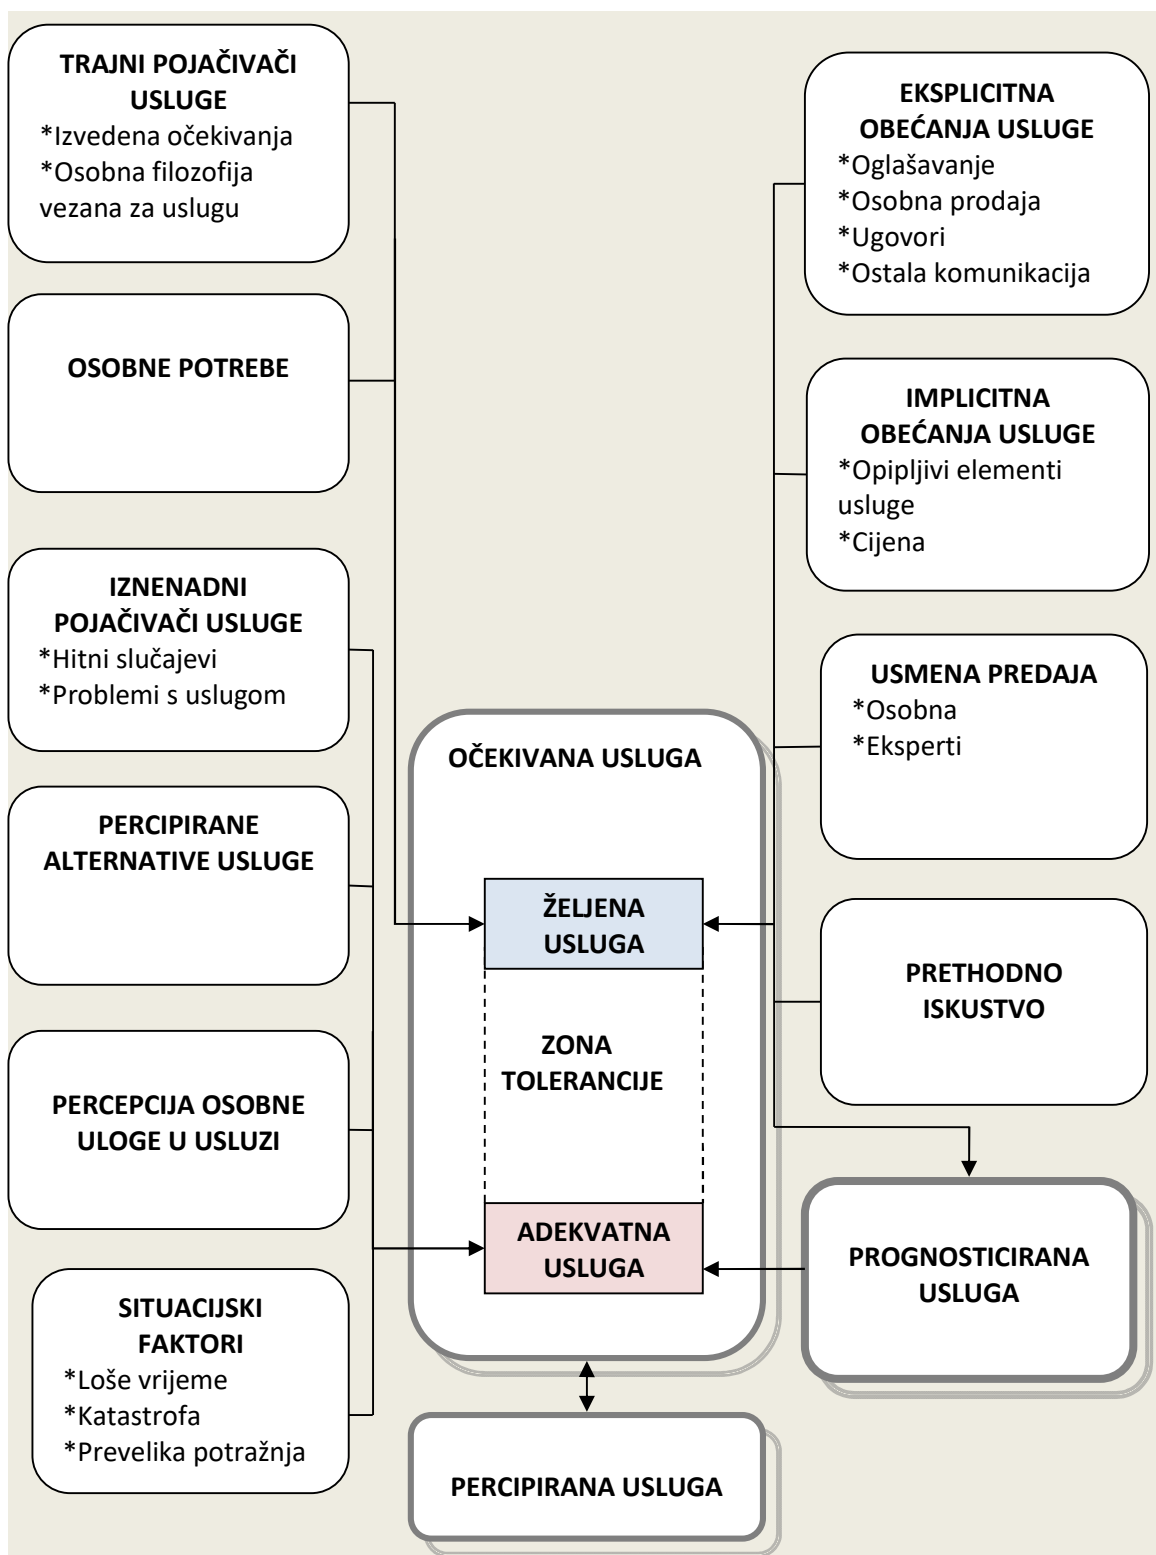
TRAJNI POJAČIVAČI USLUGE
*Izvedena očekivanja
*Osobna filozofija vezana za uslugu

OSOBNE POTREBE

IZNENADNI POJAČIVAČI USLUGE
*Hitni slučajevi
*Problemi s uslugom

PERCIPIRANE ALTERNATIVE USLUGE

PERCEPCIJA OSOBNE ULOGE U USLUZI

SITUACIJSKI FAKTORI
*Loše vrijeme
*Katastrofa
*Prevelika potražnja

EKSPLICITNA OBEĆANJA USLUGE
*Oglašavanje
*Osobna prodaja
*Ugovori
*Ostala komunikacija

IMPLICITNA OBEĆANJA USLUGE
*Opipljivi elementi usluge
*Cijena

USMENA PREDAJA
*Osobna
*Eksperti

OČEKIVANA USLUGA

ŽELJENA USLUGA

ZONA TOLERANCIJE

ADEKVATNA USLUGA

PRETHODNO ISKUSTVO

PROGNOSTICIRANA USLUGA

PERCIPIRANA USLUGA